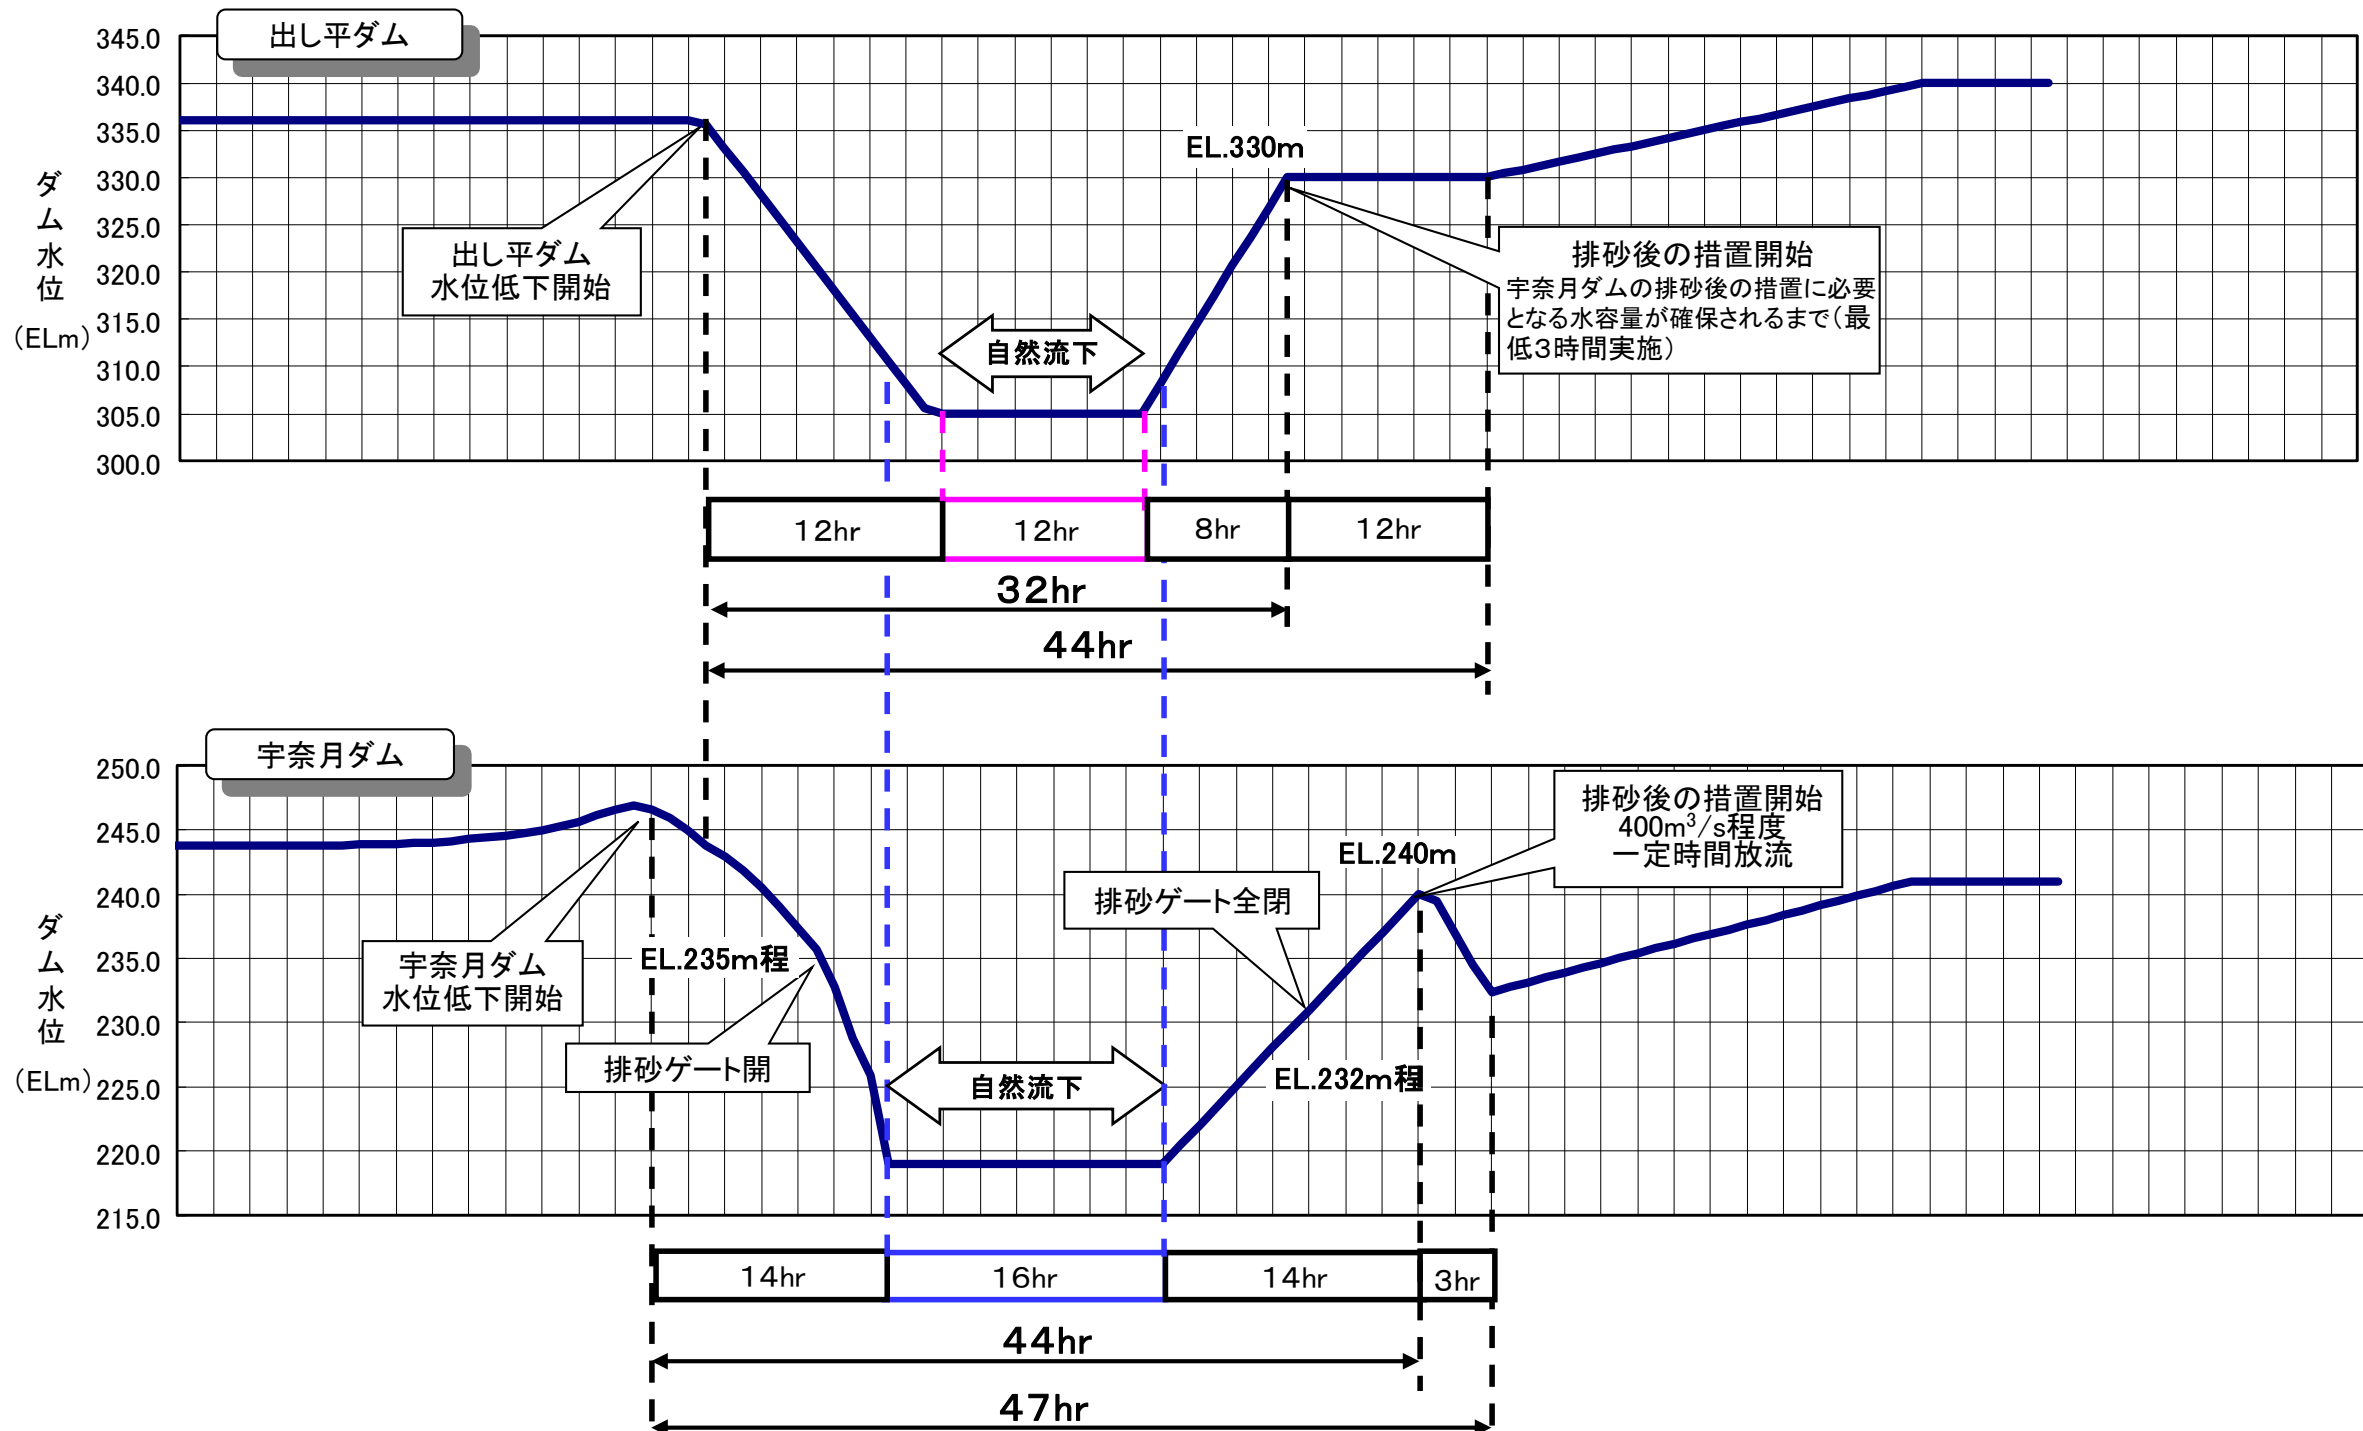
出し平ダム

345.0
340.0
335.0
330.0
325.0
320.0
315.0
310.0
305.0
300.0

ダム水位（ELm）

出し平ダム水位低下開始

EL.330m

自然流下

排砂後の措置開始
宇奈月ダムの排砂後の措置に必要となる水容量が確保されるまで（最低3時間実施）

12hr | 12hr | 8hr | 12hr

32hr

44hr

宇奈月ダム

250.0
245.0
240.0
235.0
230.0
225.0
220.0
215.0

ダム水位（ELm）

宇奈月ダム水位低下開始

EL.235m程

排砂ゲート開

自然流下

排砂ゲート全閉

EL.240m

排砂後の措置開始
400m$^3$/s程度
一定時間放流

EL.232m程

14hr | 16hr | 14hr | 3hr

44hr

47hr